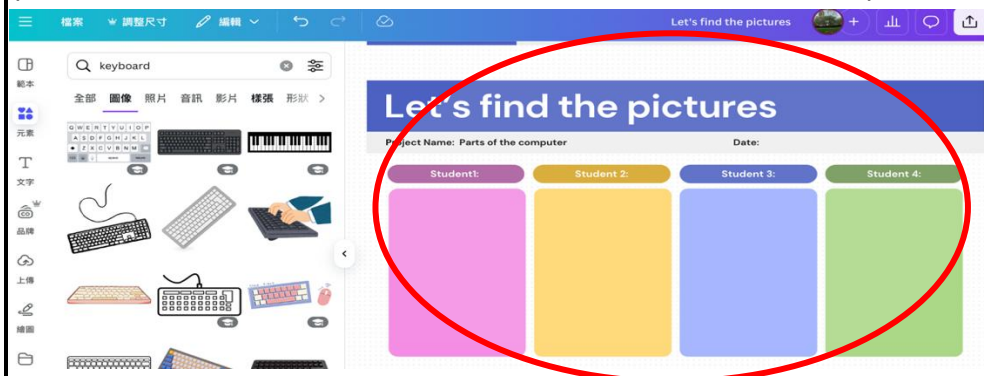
檔案 調整尺寸 編輯 Let's find the pictures

範本
元素
文字
品牌
上傳
繪圖

keyboard

全部 圖像 照片 音訊 影片 樣張 形狀

Let's find the pictures

Project Name: Parts of the computer Date:

Student1: Student 2: Student 3: Student 4: